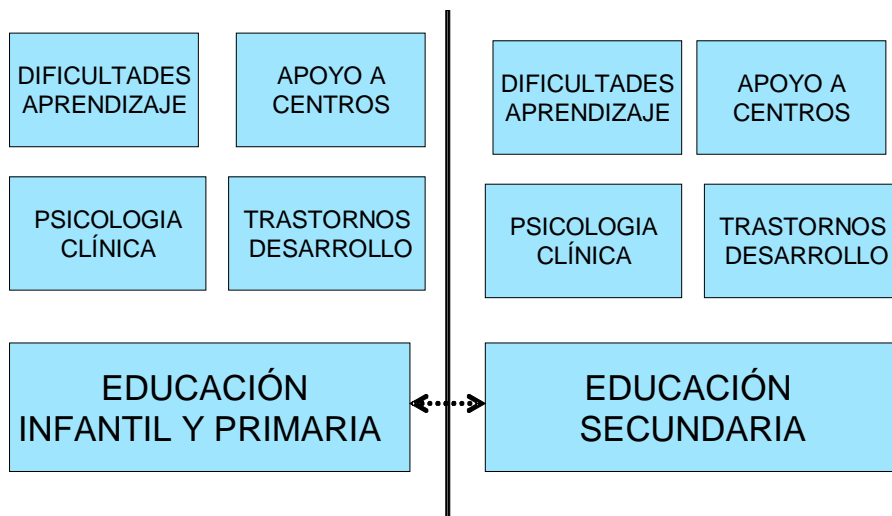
DIFICULTADES APRENDIZAJE

APOYO A CENTROS

PSICOLOGIA CLÍNICA

TRASTORNOS DESARROLLO

EDUCACIÓN INFANTIL Y PRIMARIA

DIFICULTADES APRENDIZAJE

APOYO A CENTROS

PSICOLOGIA CLÍNICA

TRASTORNOS DESARROLLO

EDUCACIÓN SECUNDARIA